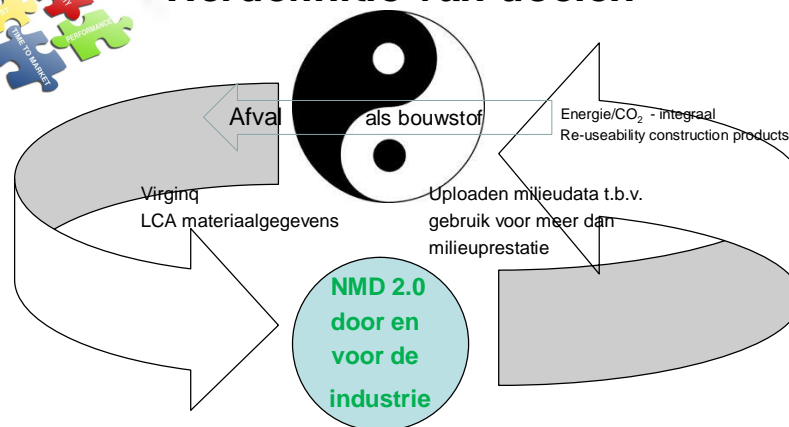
TIME TO MARKET

PERFORMANCE

Afval als bouwstof

Energie/$CO_2$ - integraal
Re-useability construction products

Virginq
LCA materiaalgegevens

Uploaden milieudata t.b.v. gebruik voor meer dan milieuprestatie

NMD 2.0 door en voor de industrie